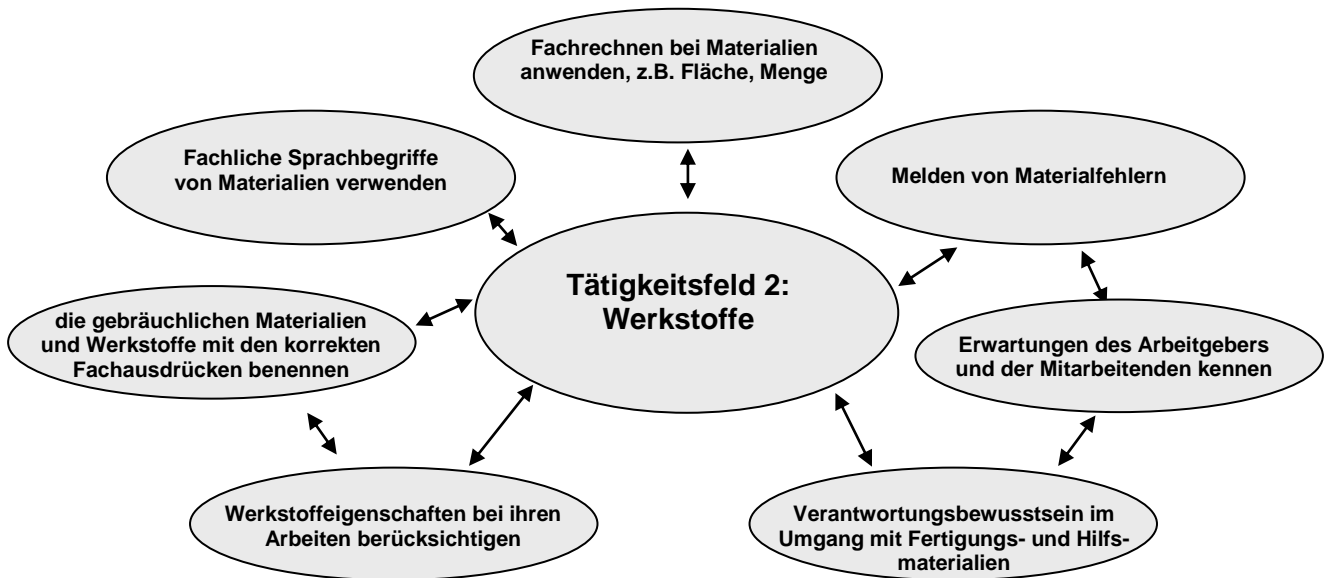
Fachrechnen bei Materialien anwenden, z.B. Fläche, Menge

Fachliche Sprachbegriffe von Materialien verwenden

Melden von Materialfehlern

Tätigkeitsfeld 2: Werkstoffe

die gebräuchlichen Materialien und Werkstoffe mit den korrekten Fachausdrücken benennen

Erwartungen des Arbeitgebers und der Mitarbeitenden kennen

Werkstoffeigenschaften bei ihren Arbeiten berücksichtigen

Verantwortungsbewusstsein im Umgang mit Fertigungs- und Hilfsmaterialien